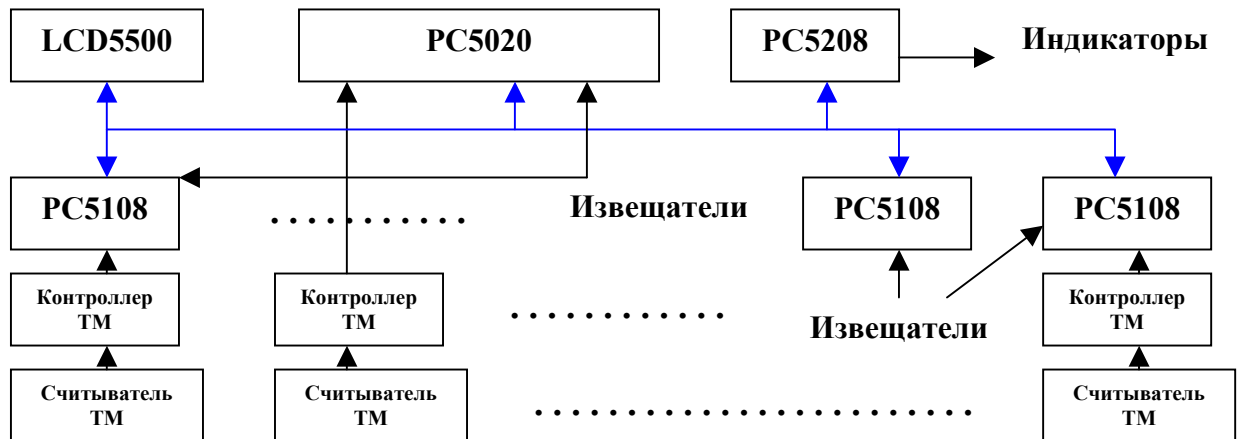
LCD5500

PC5020

PC5208

Индикаторы

PC5108

. . . . . . . . . .

Извещатели

PC5108

PC5108

Контроллер ТМ

Контроллер ТМ

. . . . . . . . . . .

Извещатели

Контроллер ТМ

Считыватель ТМ

Считыватель ТМ

. . . . . . . . . . . . . . . . . . . . . . . . .

Считыватель ТМ